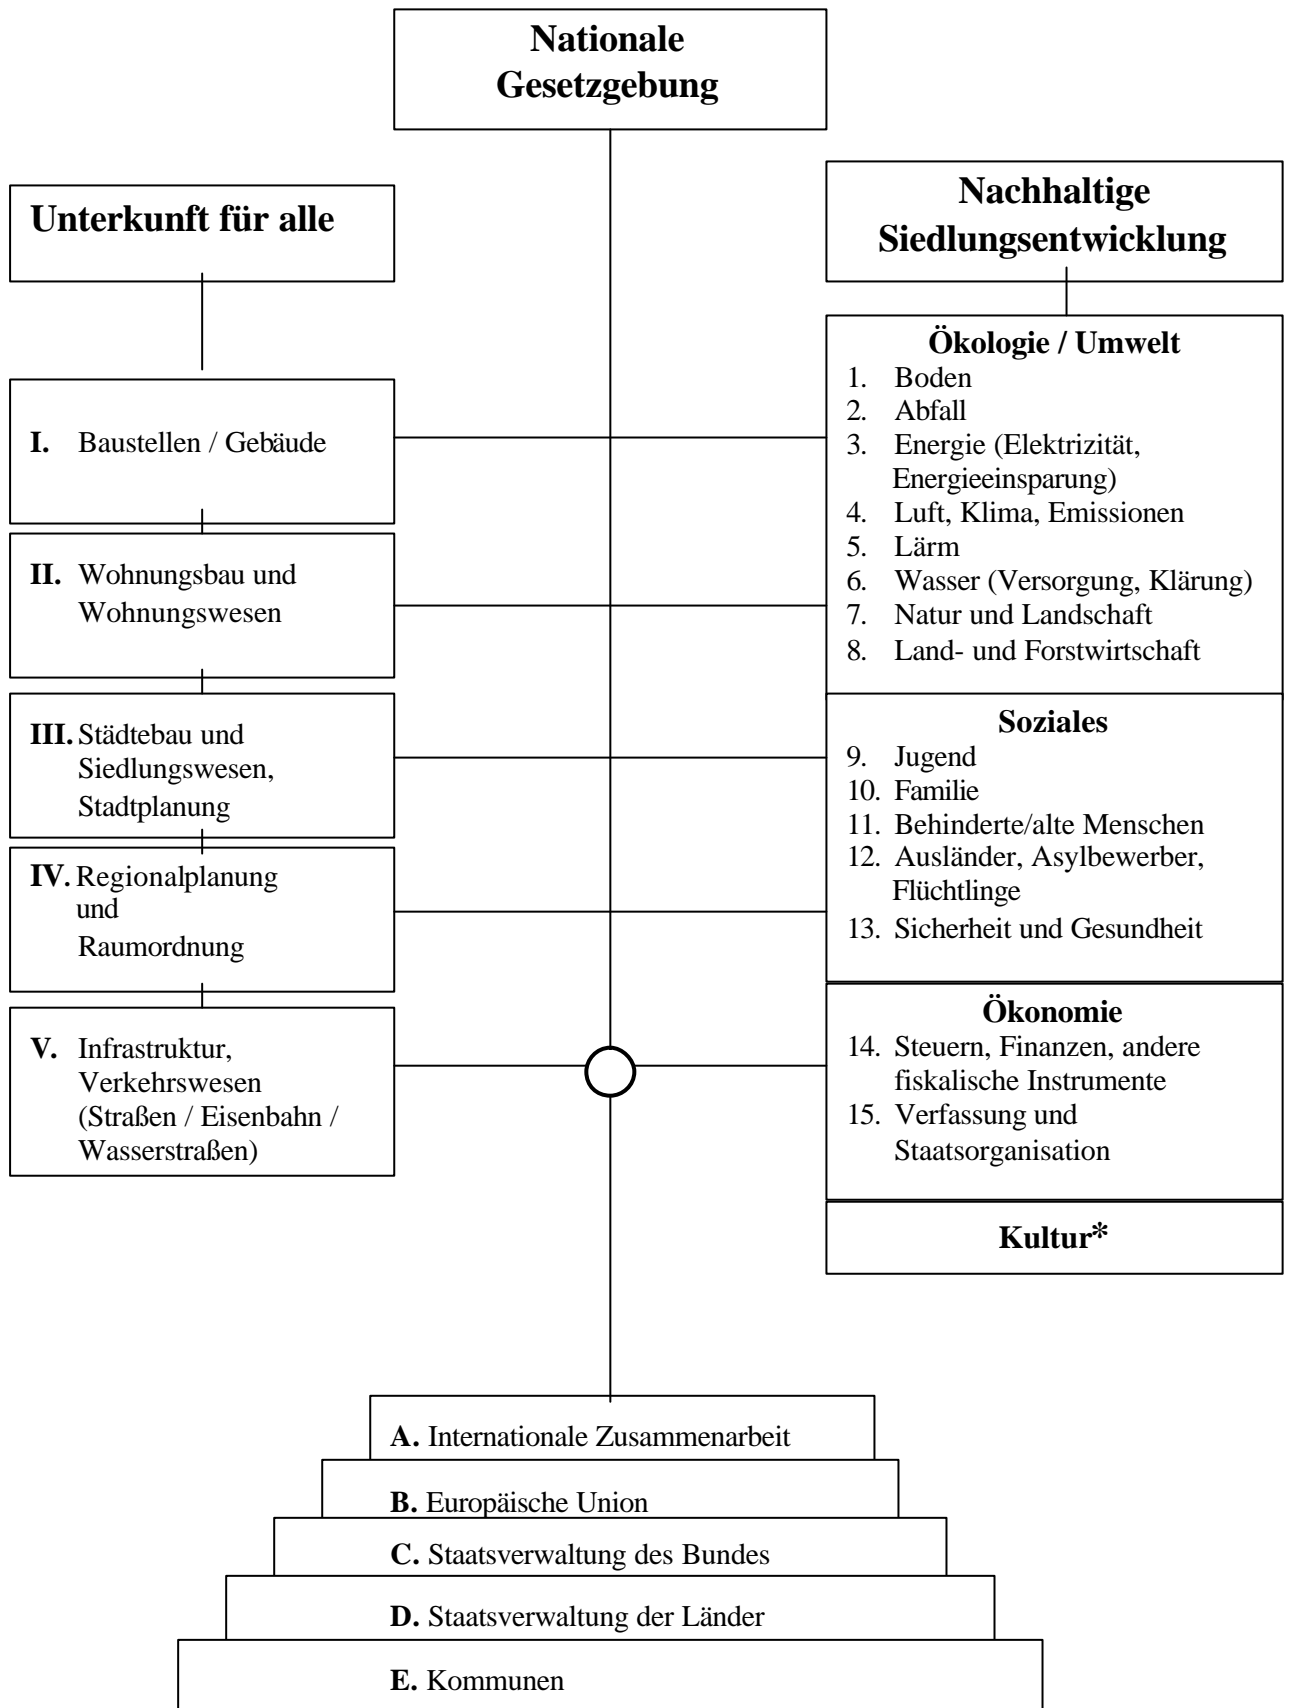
Nationale Gesetzgebung

Unterkunft für alle

Nachhaltige Siedlungsentwicklung

I. Baustellen / Gebäude

II. Wohnungsbau und Wohnungswesen

III. Städtebau und Siedlungswesen, Stadtplanung

IV. Regionalplanung und Raumordnung

V. Infrastruktur, Verkehrswesen (Straßen / Eisenbahn / Wasserstraßen)

Ökologie / Umwelt
1. Boden
2. Abfall
3. Energie (Elektrizität, Energieeinsparung)
4. Luft, Klima, Emissionen
5. Lärm
6. Wasser (Versorgung, Klärung)
7. Natur und Landschaft
8. Land- und Forstwirtschaft

Soziales
9. Jugend
10. Familie
11. Behinderte/alte Menschen
12. Ausländer, Asylbewerber, Flüchtlinge
13. Sicherheit und Gesundheit

Ökonomie
14. Steuern, Finanzen, andere fiskalische Instrumente
15. Verfassung und Staatsorganisation

Kultur*

A. Internationale Zusammenarbeit
B. Europäische Union
C. Staatsverwaltung des Bundes
D. Staatsverwaltung der Länder
E. Kommunen